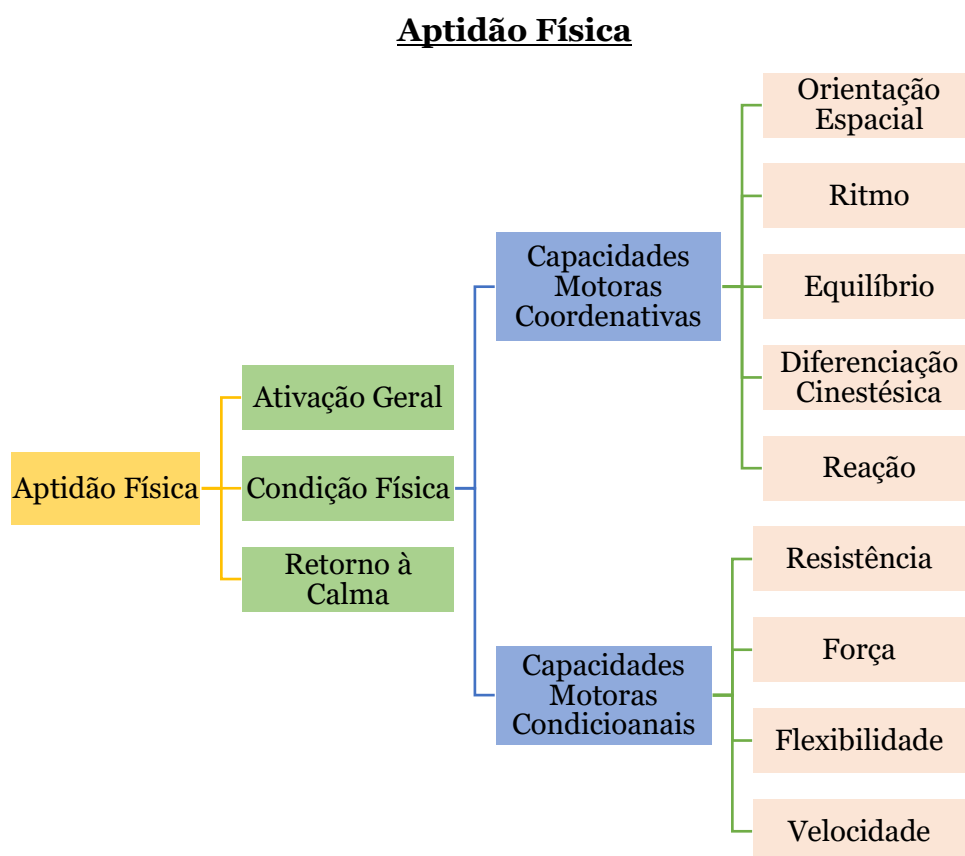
Aptidão Física

Aptidão Física

Ativação Geral

Condição Física

Retorno à Calma

Capacidades Motoras Coordenativas

Orientação Espacial

Ritmo

Equilíbrio

Diferenciação Cinestésica

Reação

Capacidades Motoras Condicioanais

Resistência

Força

Flexibilidade

Velocidade